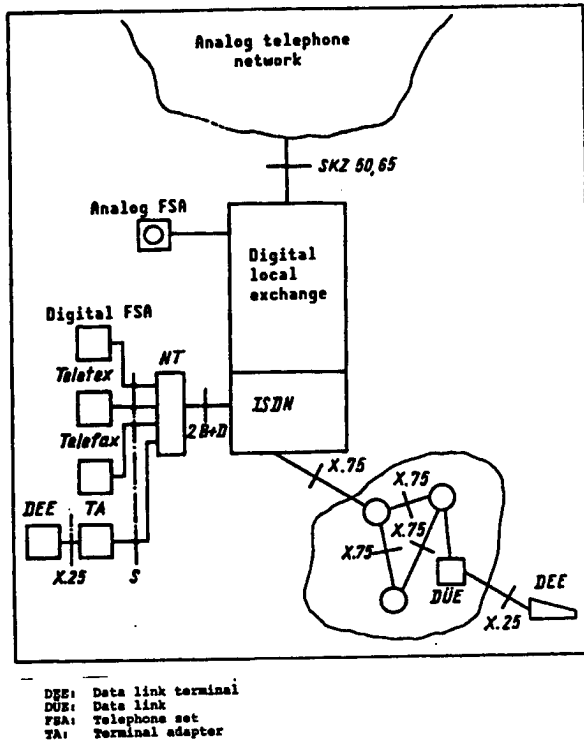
Analog telephone network

SKZ 50,65

Analog FSA

Digital local exchange

Digital FSA

NT

Teletex

Telefax

ISDN

2B+D

X.75

X.75

X.75

X.75

DEE

TA

X.25

S

DÜE

DEE

X.25

DEE: Data link terminal
DÜE: Data link
FSA: Telephone set
TA: Terminal adapter